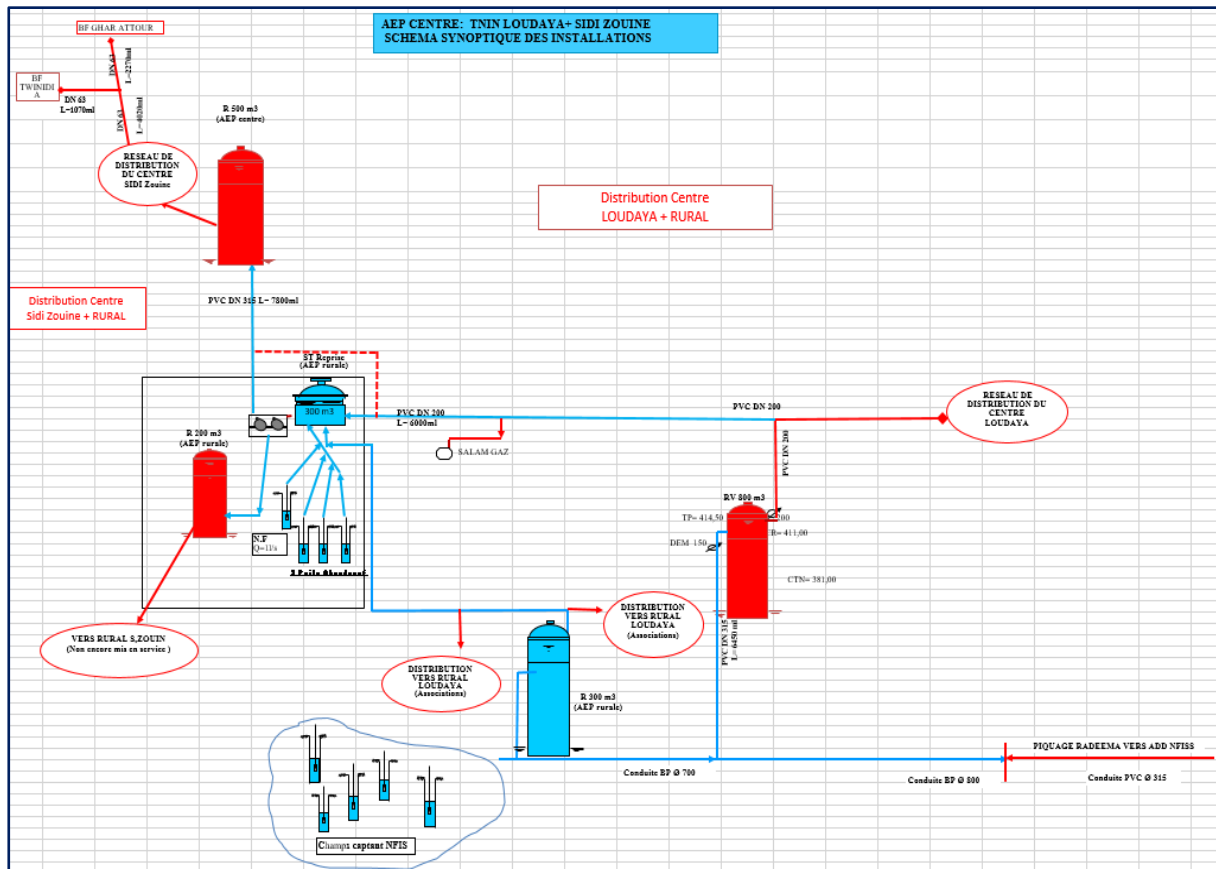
AEP CENTRE: TNIN LOUDAYA+ SIDI ZOUINE
SCHEMA SYNOPTIQUE DES INSTALLATIONS

BF GHAR ATTOUR

BF TWINIDI A

DN 63 L=1070ml

DN 63 L=2270ml

DN 63 L=4020ml

R 500 m3 (AEP centre)

RESEAU DE DISTRIBUTION DU CENTRE SIDI Zouine

Distribution Centre LOUDAYA + RURAL

Distribution Centre Sidi Zouine + RURAL

PVC DN 315 L= 7800ml

ST Reprise (AEP rurale)

300 m3

PVC DN 200 L= 6000ml

PVC DN 200

RESEAU DE DISTRIBUTION DU CENTRE LOUDAYA

PVC DN 200

SALAM GAZ

R 200 m3 (AEP rurale)

N.F Q=11/s

3 Puits Abandonné

RV 800 m3

TP= 414,50

200

R= 411,00

DEM=150

CTN= 381,00

VERS RURAL S.ZOUIN (Non encore mis en service )

DISTRIBUTION VERS RURAL LOUDAYA (Associations)

DISTRIBUTION VERS RURAL LOUDAYA (Associations)

PVC DN 315 L=6450 ml

R 300 m3 (AEP rurale)

PIQUAGE RADEEMA VERS ADD NFISS

Conduite BP Ø 700

Conduite BP Ø 800

Conduite PVC Ø 315

Champs captant NFIS